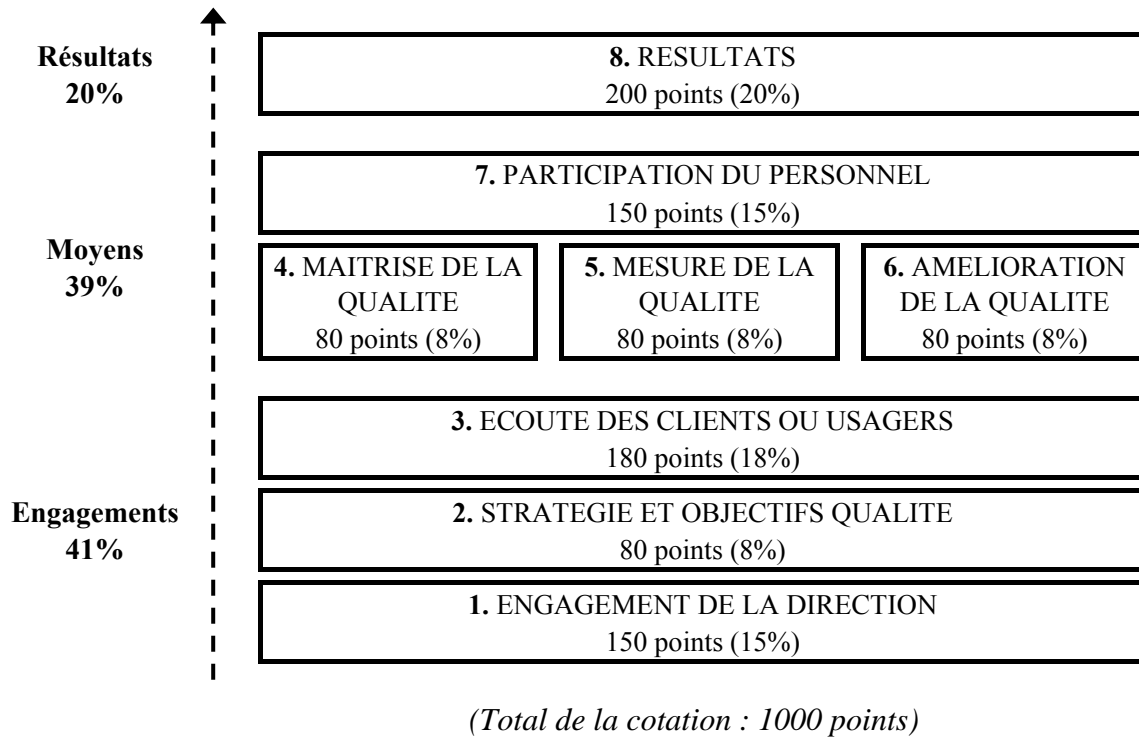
Résultats
20%

**8.** RESULTATS
200 points (20%)

Moyens
39%

**7.** PARTICIPATION DU PERSONNEL
150 points (15%)

**4.** MAITRISE DE LA QUALITE
80 points (8%)

**5.** MESURE DE LA QUALITE
80 points (8%)

**6.** AMELIORATION DE LA QUALITE
80 points (8%)

Engagements
41%

**3.** ECOUTE DES CLIENTS OU USAGERS
180 points (18%)

**2.** STRATEGIE ET OBJECTIFS QUALITE
80 points (8%)

**1.** ENGAGEMENT DE LA DIRECTION
150 points (15%)

(Total de la cotation : 1000 points)